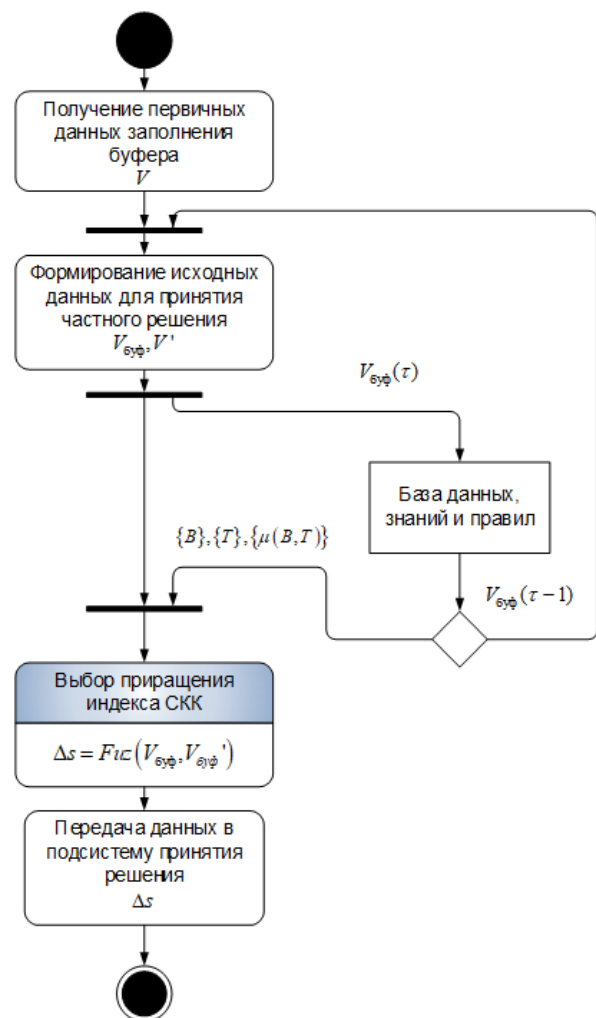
Получение первичных данных заполнения буфера
$V$

Формирование исходных данных для принятия частного решения
$V_{буф}, V'$

$V_{буф}(\tau)$

База данных, знаний и правил

$\{B\}, \{T\}, \{\mu(B,T)\}$

$V_{буф}(\tau-1)$

Выбор приращения индекса СКК

$\Delta s = Fuz\left(V_{буф}, V_{буф}'\right)$

Передача данных в подсистему принятия решения
$\Delta s$